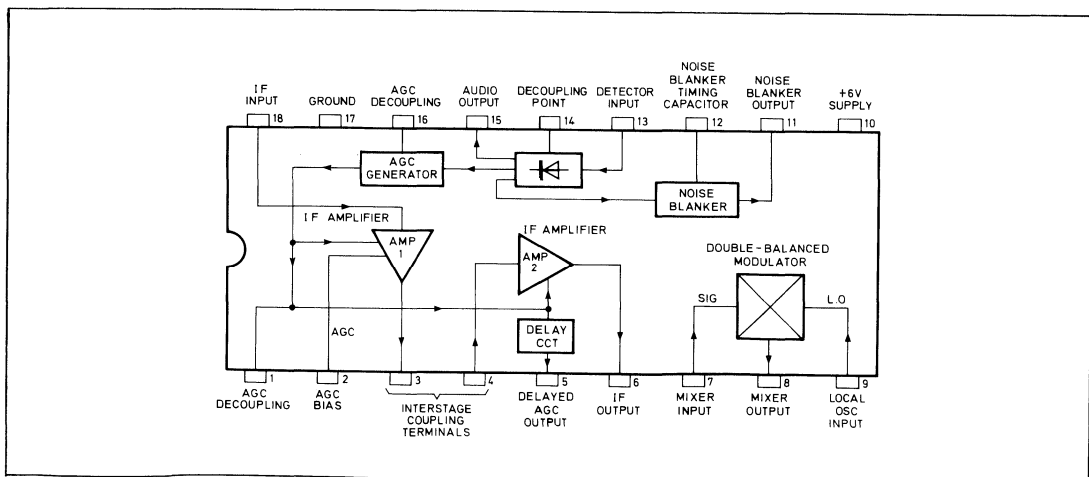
IF INPUT 18
GROUND 17
AGC DECOUPLING 16
AUDIO OUTPUT 15
DECOUPLING POINT 14
DETECTOR INPUT 13
NOISE BLANKER TIMING CAPACITOR 12
NOISE BLANKER OUTPUT 11
+6V SUPPLY 10

AGC GENERATOR

NOISE BLANKER

IF AMPLIFIER

AMP 1

IF AMPLIFIER

AMP 2

DOUBLE-BALANCED MODULATOR

SIG

L.O

AGC

DELAY CCT

1 AGC DECOUPLING
2 AGC BIAS
3
4
INTERSTAGE COUPLING TERMINALS
5 DELAYED AGC OUTPUT
6 IF OUTPUT
7 MIXER INPUT
8 MIXER OUTPUT
9 LOCAL OSC INPUT